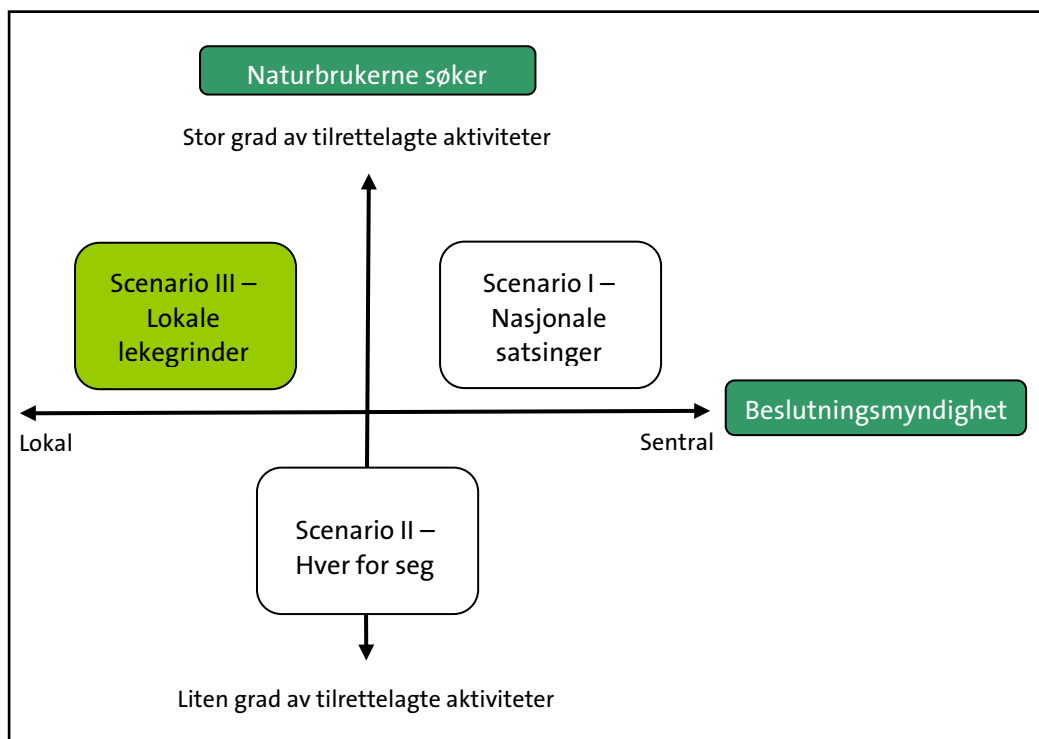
Naturbrukerne søker

Stor grad av tilrettelagte aktiviteter

Scenario III – Lokale lekegrinder

Scenario I – Nasjonale satsinger

Beslutningsmyndighet

Lokal

Sentral

Scenario II – Hver for seg

Liten grad av tilrettelagte aktiviteter